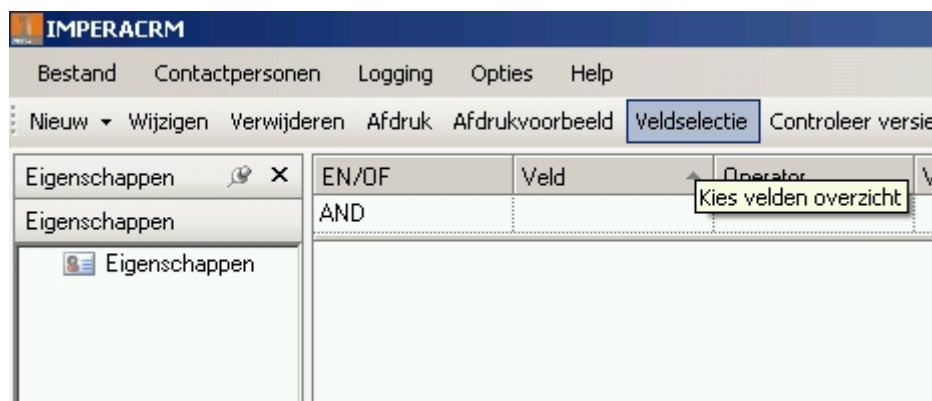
IMPERACRM

Bestand Contactpersonen Logging Opties Help

Nieuw ▾ Wijzigen Verwijderen Afdruk Afdrukvoorbeeld Veldselectie Controleer versie

Eigenschappen ×

Eigenschappen

Eigenschappen

| EN/OF | Veld | Operator | V |
|---|---|---|---|
| AND | | | |

Kies velden overzicht